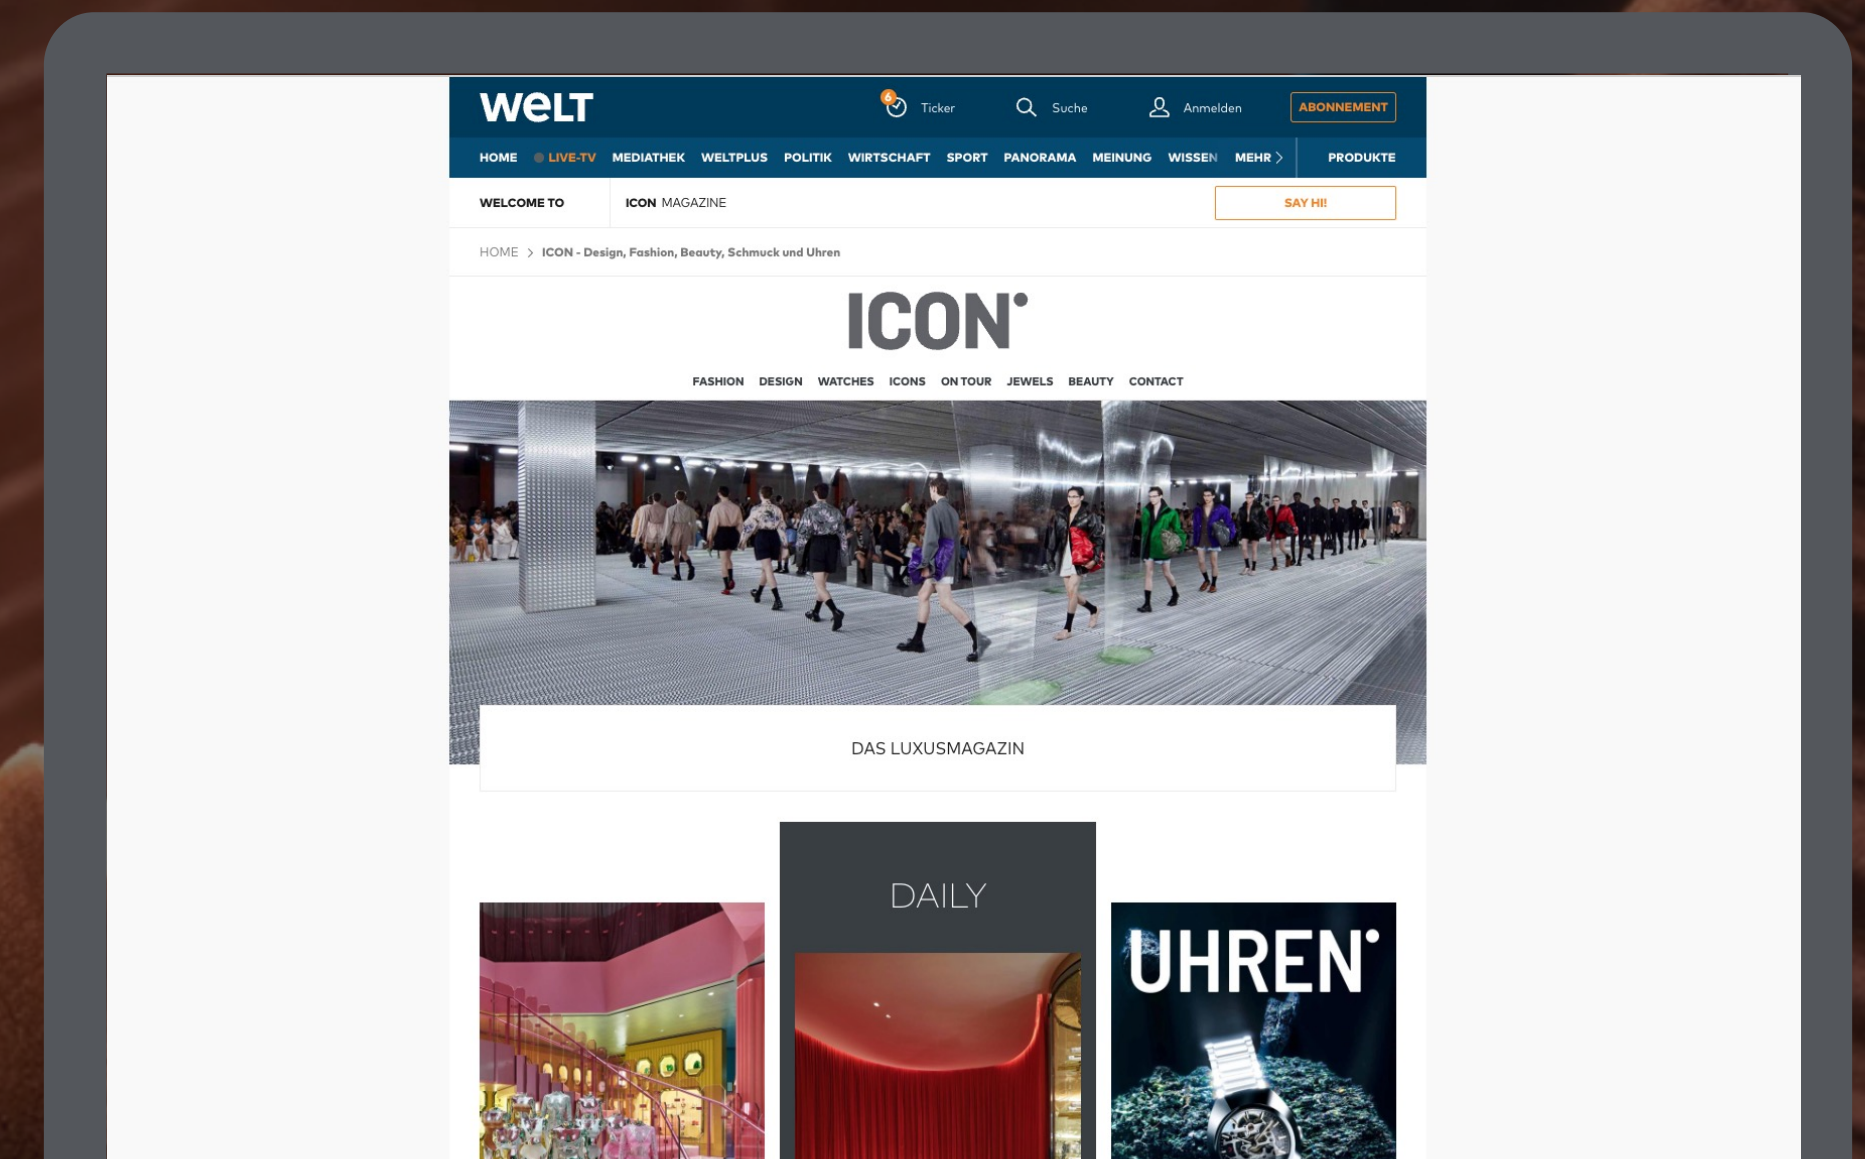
WELT

6 Ticker Suche Anmelden ABONNEMENT

HOME LIVE-TV MEDIATHEK WELTPLUS POLITIK WIRTSCHAFT SPORT PANORAMA MEINUNG WISSEN MEHR PRODUKTE

WELCOME TO ICON MAGAZINE SAY HI!

HOME > ICON - Design, Fashion, Beauty, Schmuck und Uhren

ICON

FASHION DESIGN WATCHES ICONS ON TOUR JEWELS BEAUTY CONTACT

DAS LUXUSMAGAZIN

DAILY

UHREN